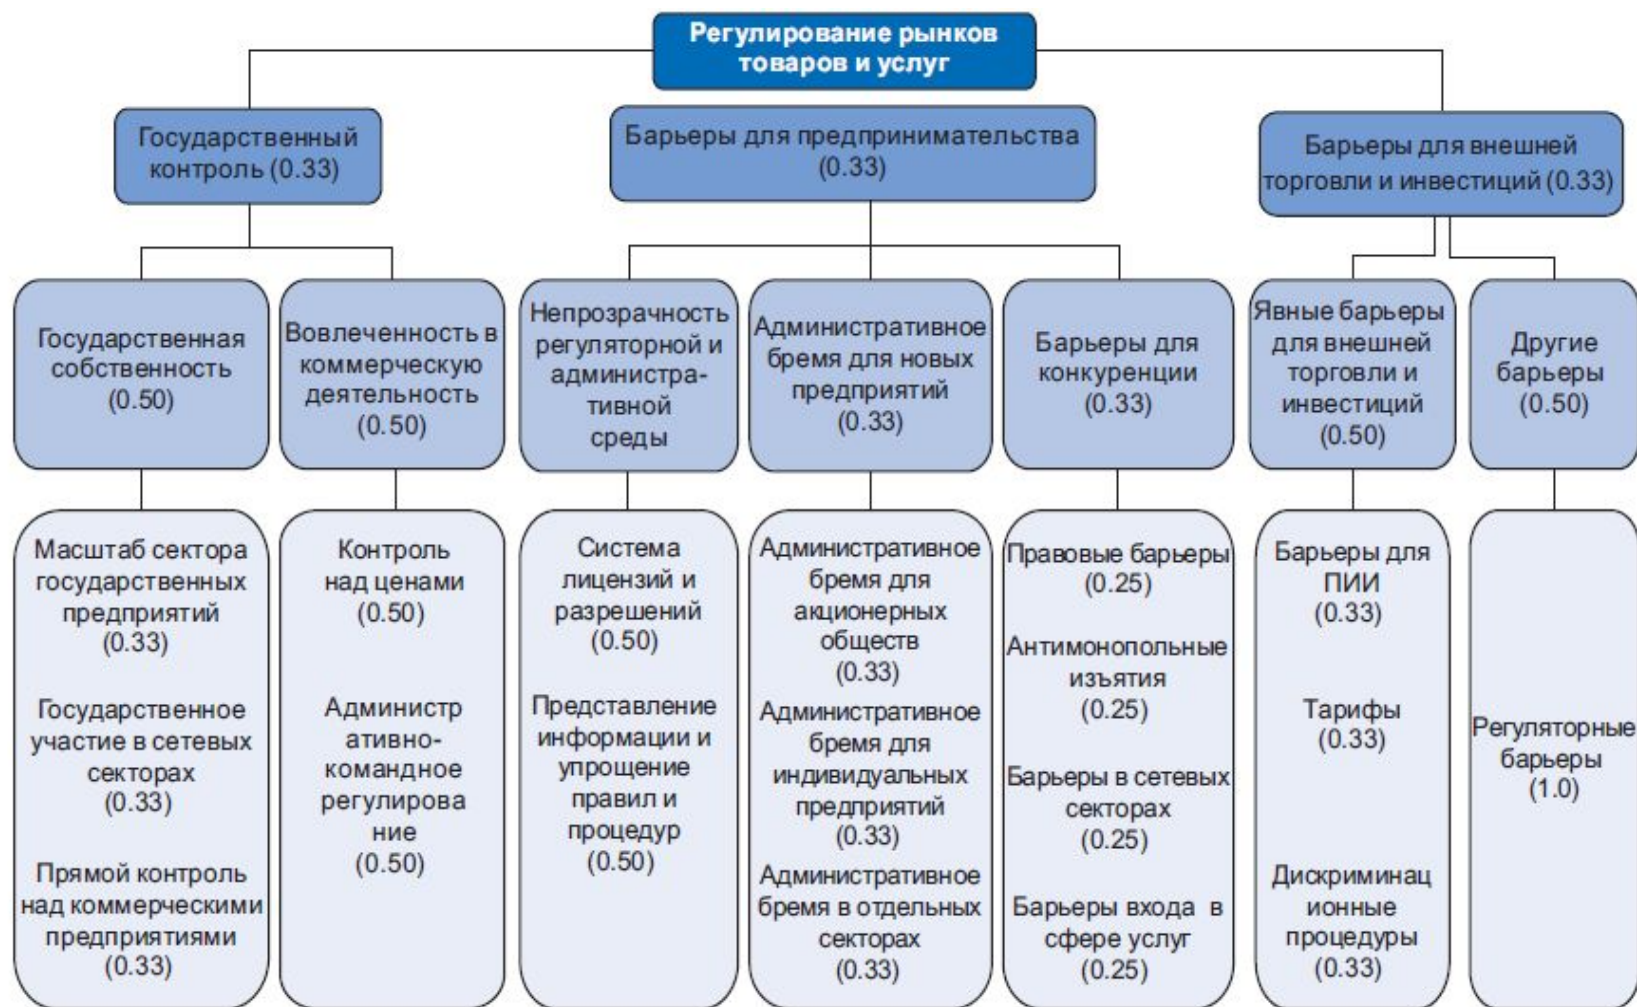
Регулирование рынков товаров и услуг

Государственный контроль (0.33)

Барьеры для предпринимательства (0.33)

Барьеры для внешней торговли и инвестиций (0.33)

Государственная собственность (0.50)

Вовлеченность в коммерческую деятельность (0.50)

Непрозрачность регуляторной и администра-тивной среды

Административное бремя для новых предприятий (0.33)

Барьеры для конкуренции (0.33)

Явные барьеры для внешней торговли и инвестиций (0.50)

Другие барьеры (0.50)

Масштаб сектора государственных предприятий (0.33)

Государственное участие в сетевых секторах (0.33)

Прямой контроль над коммерческими предприятиями (0.33)

Контроль над ценами (0.50)

Администр ативно-командное регулирова ние (0.50)

Система лицензий и разрешений (0.50)

Представление информации и упрощение правил и процедур (0.50)

Административное бремя для акционерных обществ (0.33)

Административное бремя для индивидуальных предприятий (0.33)

Административное бремя в отдельных секторах (0.33)

Правовые барьеры (0.25)

Антимонопольные изъятия (0.25)

Барьеры в сетевых секторах (0.25)

Барьеры входа в сфере услуг (0.25)

Барьеры для ПИИ (0.33)

Тарифы (0.33)

Дискриминац ионные процедуры (0.33)

Регуляторные барьеры (1.0)